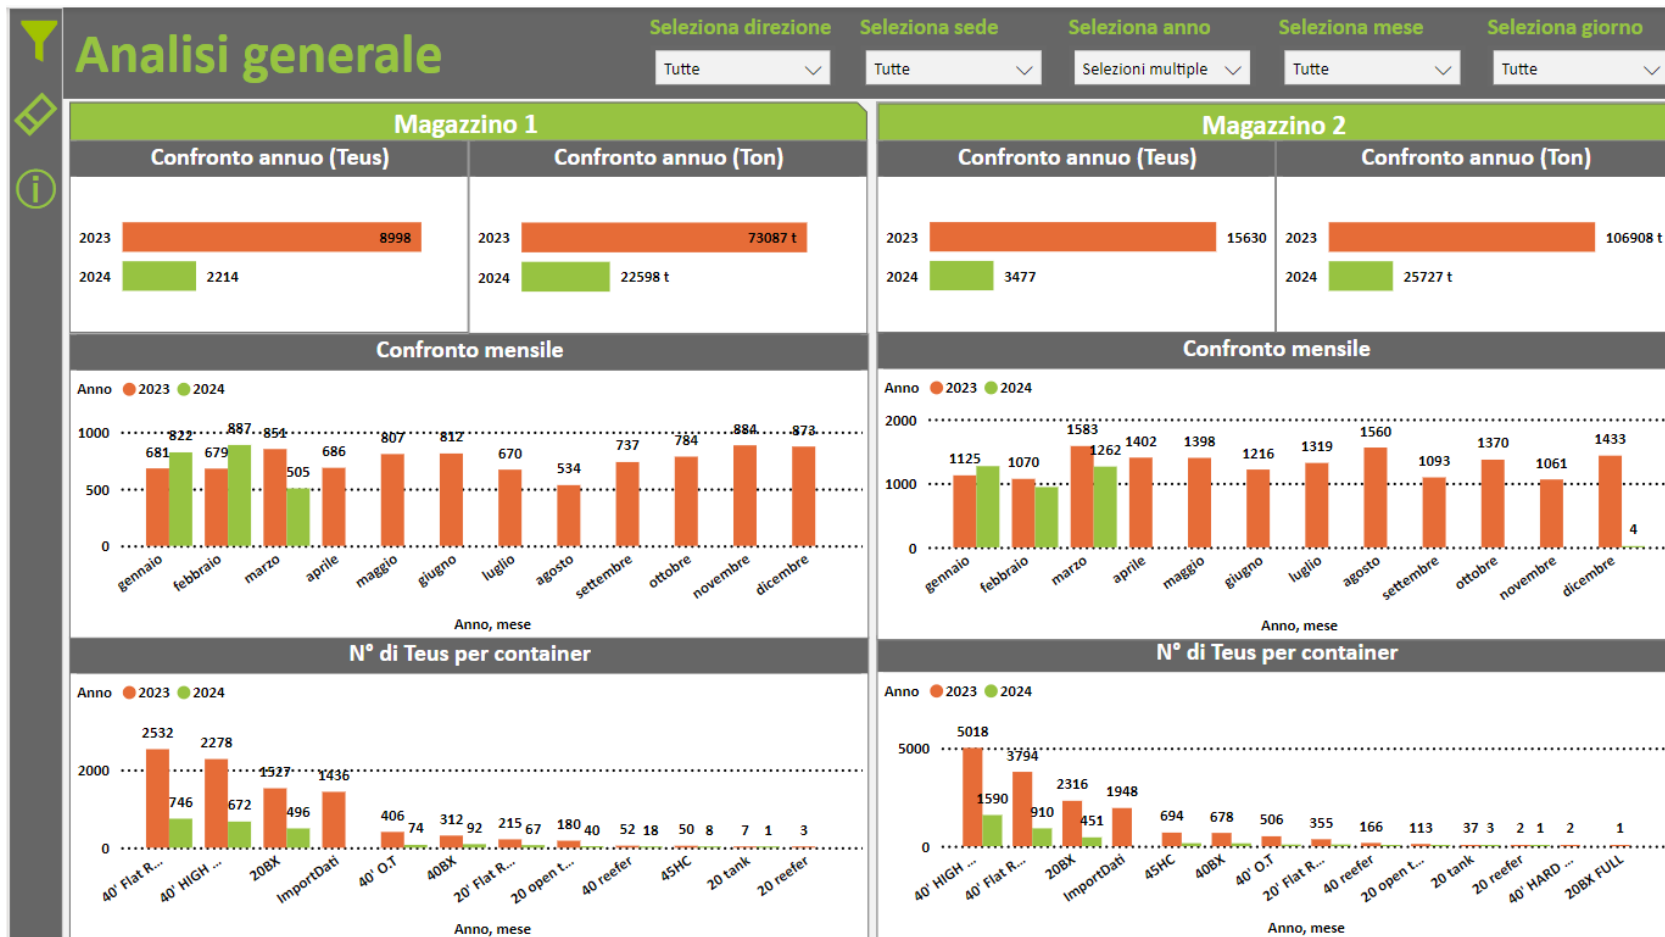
Analisi generale

Seleziona direzione
Tutte
Seleziona sede
Tutte
Seleziona anno
Selezioni multiple
Seleziona mese
Tutte
Seleziona giorno
Tutte

Magazzino 1

Confronto annuo (Teus)
2023 8998
2024 2214

Confronto annuo (Ton)
2023 73087 t
2024 22598 t

Confronto mensile
Anno 2023 2024
1000
500
0
681 822 679 887 851 505 686 807 812 670 534 737 784 884 873
gennaio febbraio marzo aprile maggio giugno luglio agosto settembre ottobre novembre dicembre
Anno, mese

N° di Teus per container
Anno 2023 2024
2000
0
2532 746 2278 672 1527 496 1436 406 74 312 92 215 67 180 40 52 18 50 8 7 1 3
40' Flat R... 40' HIGH ... 20BX ImportDati 40' O.T 40BX 20' Flat R... 20 open t... 40 reefer 45HC 20 tank 20 reefer
Anno, mese

Magazzino 2

Confronto annuo (Teus)
2023 15630
2024 3477

Confronto annuo (Ton)
2023 106908 t
2024 25727 t

Confronto mensile
Anno 2023 2024
2000
1000
0
1125 1070 1583 1262 1402 1398 1216 1319 1560 1093 1370 1061 1433 4
gennaio febbraio marzo aprile maggio giugno luglio agosto settembre ottobre novembre dicembre
Anno, mese

N° di Teus per container
Anno 2023 2024
5000
0
5018 1590 3794 910 2316 451 1948 694 678 506 355 166 113 37 3 2 1 2 1
40' HIGH ... 40' Flat R... 20BX ImportDati 45HC 40BX 40' O.T 20' Flat R... 40 reefer 20 open t... 20 tank 20 reefer 40' HARD ... 20BX FULL
Anno, mese